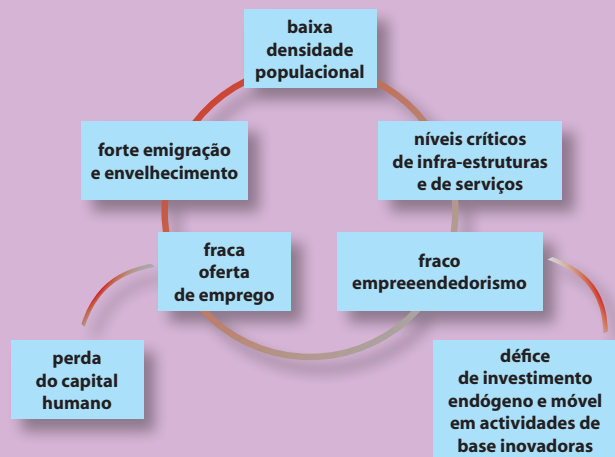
baixa densidade populacional

níveis críticos de infra-estruturas e de serviços

fraco empreeendedorismo

défice de investimento endógeno e móvel em actividades de base inovadoras

fraca oferta de emprego

perda do capital humano

forte emigração e envelhecimento